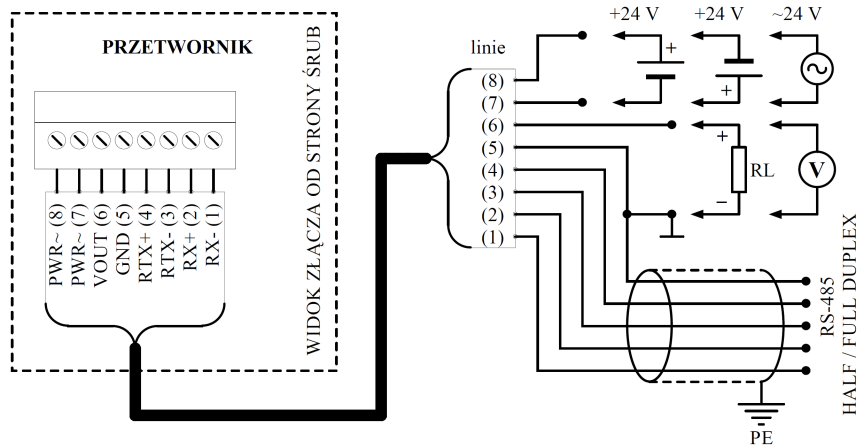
PRZETWORNIK

PWR~ (8)
PWR~ (7)
VOUT (6)
GND (5)
RTX+ (4)
RTX- (3)
RX+ (2)
RX- (1)

WIDOK ZŁĄCZA OD STRONY ŚRUB

linie
(8)
(7)
(6)
(5)
(4)
(3)
(2)
(1)

+24 V
+24 V
~24 V
+
+
+
−
RL
V

RS-485
HALF / FULL DUPLEX

PE